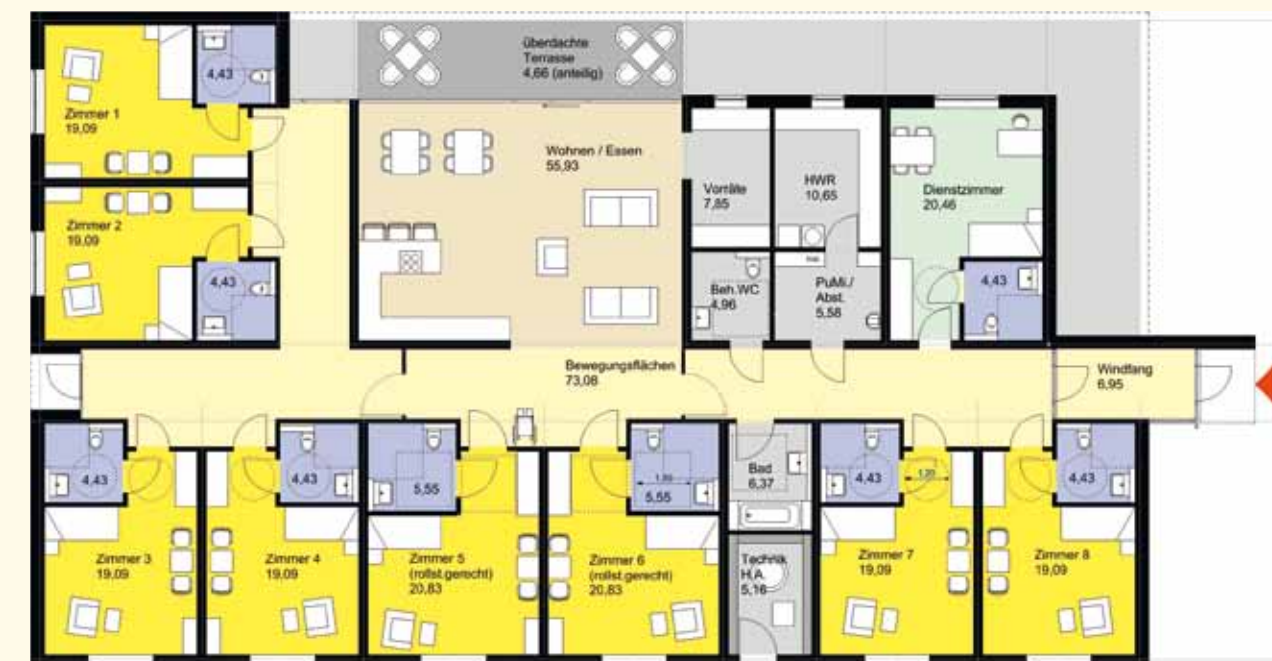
überdachte Terrasse 4,66 (anteilig)

4,43

Zimmer 1
19,09

Wohnen / Essen
55,93

Vorräte
7,85

HWR
10,65

Dienstzimmer
20,46

Zimmer 2
19,09

4,43

Beh.WC
4,96

PuMi./
Abst.
5,58

4,43

Bewegungsflächen
73,08

Windfang
6,95

4,43

4,43

5,55

1,50

5,55

Bad
6,37

4,43

1,20

4,43

Zimmer 3
19,09

Zimmer 4
19,09

Zimmer 5
(rollst.gerecht)
20,83

Zimmer 6
(rollst.gerecht)
20,83

Technik
H.A.
5,16

Zimmer 7
19,09

Zimmer 8
19,09